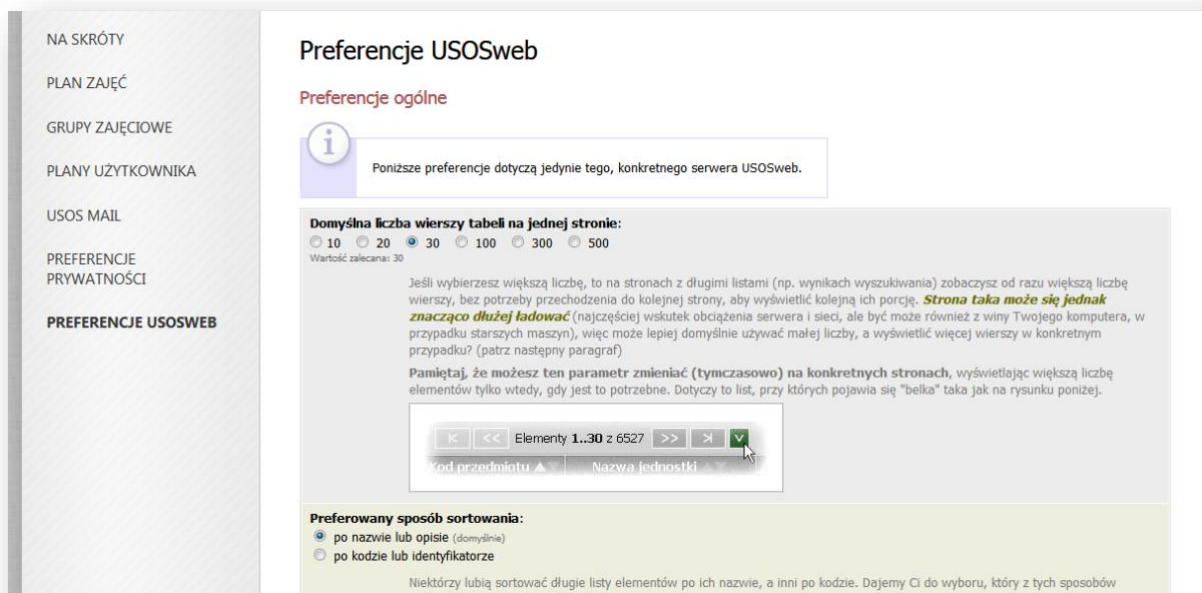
NA SKRÓTY

PLAN ZAJĘĆ

GRUPY ZAJĘCIOWE

PLANY UŻYTKOWNIKA

USOS MAIL

PREFERENCJE PRYWATNOŚCI

PREFERENCJE USOSWEB

Preferencje USOSweb

Preferencje ogólne

Poniższe preferencje dotyczą jedynie tego, konkretnego serwera USOSweb.

Domyślna liczba wierszy tabeli na jednej stronie:
10 20 30 100 300 500
Wartość zalecana: 30

Jeśli wybierzesz większą liczbę, to na stronach z długimi listami (np. wynikach wyszukiwania) zobaczysz od razu większą liczbę wierszy, bez potrzeby przechodzenia do kolejnej strony, aby wyświetlić kolejną ich porcję. Strona taka może się jednak znacząco dłużej ładować (najczęściej wskutek obciążenia serwera i sieci, ale być może również z winy Twojego komputera, w przypadku starszych maszyn), więc może lepiej domyślnie używać małej liczby, a wyświetlić więcej wierszy w konkretnym przypadku? (patrz następny paragraf)

Pamiętaj, że możesz ten parametr zmieniać (tymczasowo) na konkretnych stronach, wyświetlając większą liczbę elementów tylko wtedy, gdy jest to potrzebne. Dotyczy to list, przy których pojawia się "belka" taka jak na rysunku poniżej.

Elementy 1..30 z 6527
Kod przedmiotu Nazwa jednostki

Preferowany sposób sortowania:
po nazwie lub opisie (domyślnie)
po kodzie lub identyfikatorze

Niektórzy lubią sortować długie listy elementów po ich nazwie, a inni po kodzie. Dajemy Ci do wyboru, który z tych sposobów